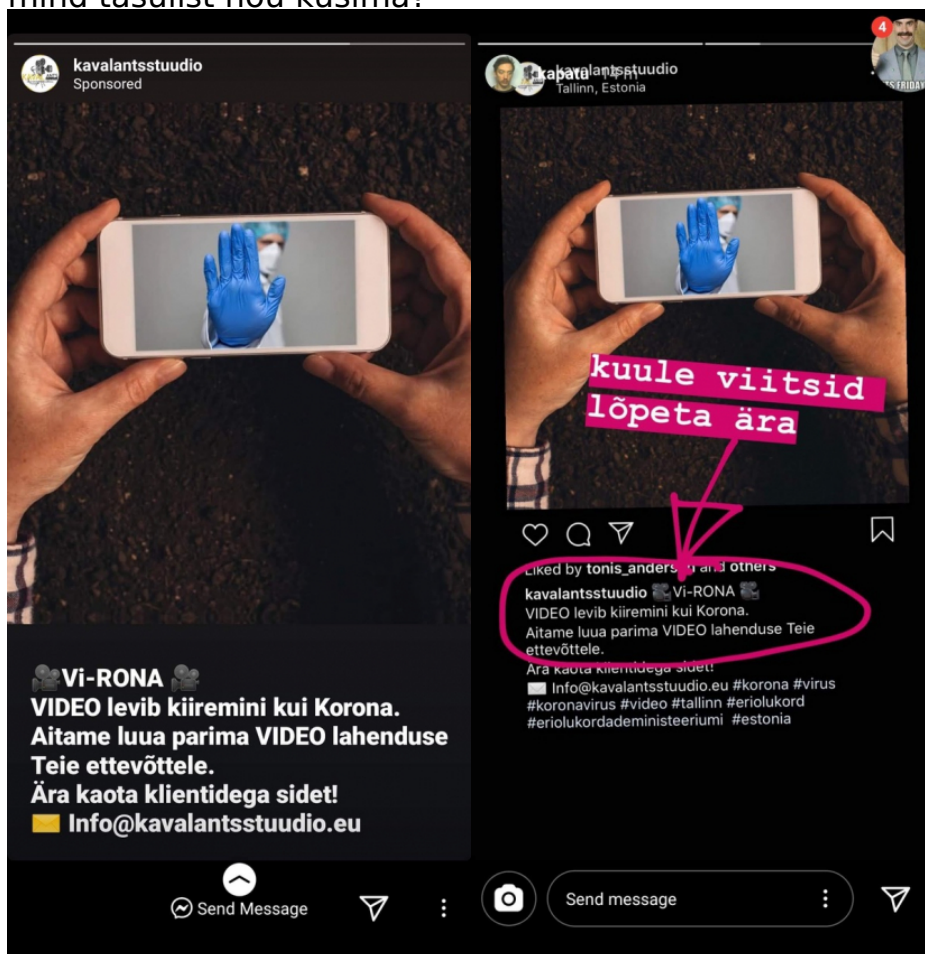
mind tasulist nõu küsima!

kavalantsstuudio
Sponsored

🎥Vi-RONA 🎥
VIDEO levib kiiremini kui Korona.
Aitame luua parima VIDEO lahenduse Teie ettevõttele.
Ära kaota klientidega sidet!
✉️ Info@kavalantsstuudio.eu

Send Message

kapatu 14h kavalantsstuudio
Tallinn, Estonia

4

kuule viitsid lõpeta ära

Liked by tonis_anders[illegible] and others
kavalantsstuudio 🎥Vi-RONA 🎥
VIDEO levib kiiremini kui Korona.
Aitame luua parima VIDEO lahenduse Teie ettevõttele.
Ära kaota klientidega sidet!
✉️ Info@kavalantsstuudio.eu #korona #virus #koronavirus #video #tallinn #eriolukord #eriolukordadeministeeriumi #estonia

Send message